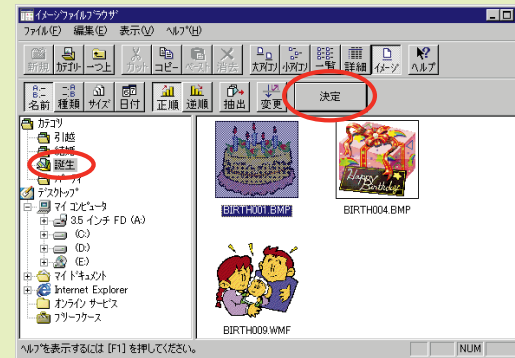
イメージファイルブラウザ
ファイル(F) 編集(E) 表示(V) ヘルプ(H)
新規 カテゴリ 一つ上 カット コピー ペースト 消去 大アイコン 小アイコン 一覧 詳細 イメージ ヘルプ
名前 種類 サイズ 日付 正順 逆順 抽出 変更 決定
カテゴリ
引越
結婚
誕生
パーティ
デスクトップ
マイ コンピュータ
3.5 インチ FD (A:)
(C:)
(D:)
(E:)
マイ ドキュメント
Internet Explorer
オンライン サービス
ブリーフケース
BIRTH001.BMP
BIRTH004.BMP
BIRTH009.WMF
Happy Birthday
ヘルプを表示するには [F1] を押してください。
NUM